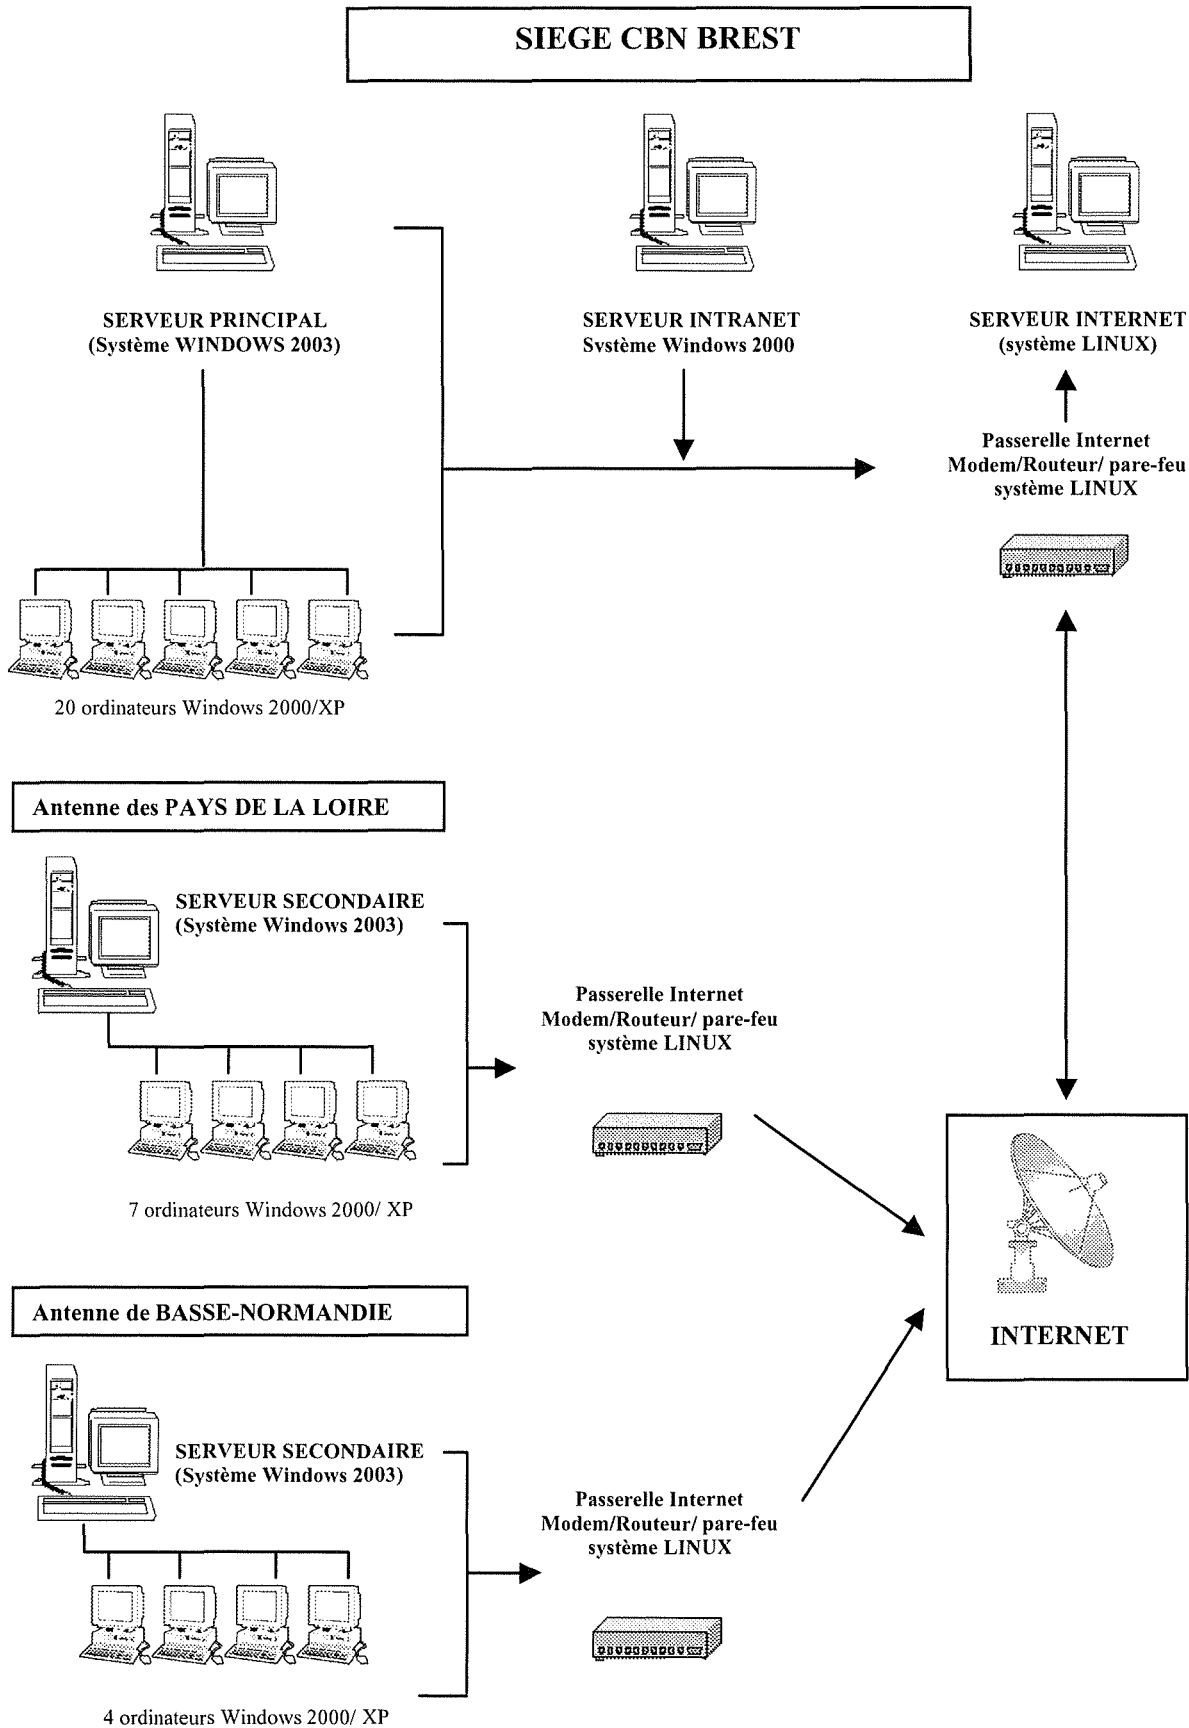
SIEGE CBN BREST

SERVEUR PRINCIPAL
(Système WINDOWS 2003)

SERVEUR INTRANET
Système Windows 2000

SERVEUR INTERNET
(système LINUX)

Passerelle Internet
Modem/Routeur/ pare-feu
système LINUX

20 ordinateurs Windows 2000/XP

Antenne des PAYS DE LA LOIRE

SERVEUR SECONDAIRE
(Système Windows 2003)

Passerelle Internet
Modem/Routeur/ pare-feu
système LINUX

7 ordinateurs Windows 2000/ XP

INTERNET

Antenne de BASSE-NORMANDIE

SERVEUR SECONDAIRE
(Système Windows 2003)

Passerelle Internet
Modem/Routeur/ pare-feu
système LINUX

4 ordinateurs Windows 2000/ XP